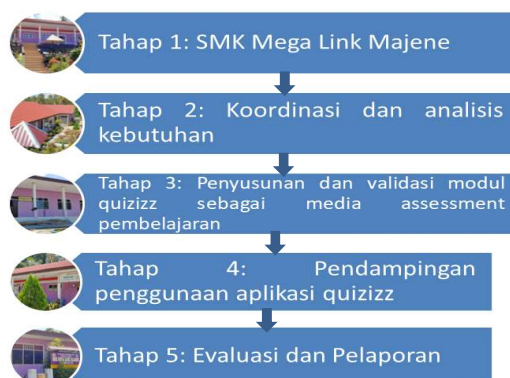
Tahap 1: SMK Mega Link Majene

Tahap 2: Koordinasi dan analisis kebutuhan

Tahap 3: Penyusunan dan validasi modul quizizz sebagai media assessment pembelajaran

Tahap 4: Pendampingan penggunaan aplikasi quizizz

Tahap 5: Evaluasi dan Pelaporan